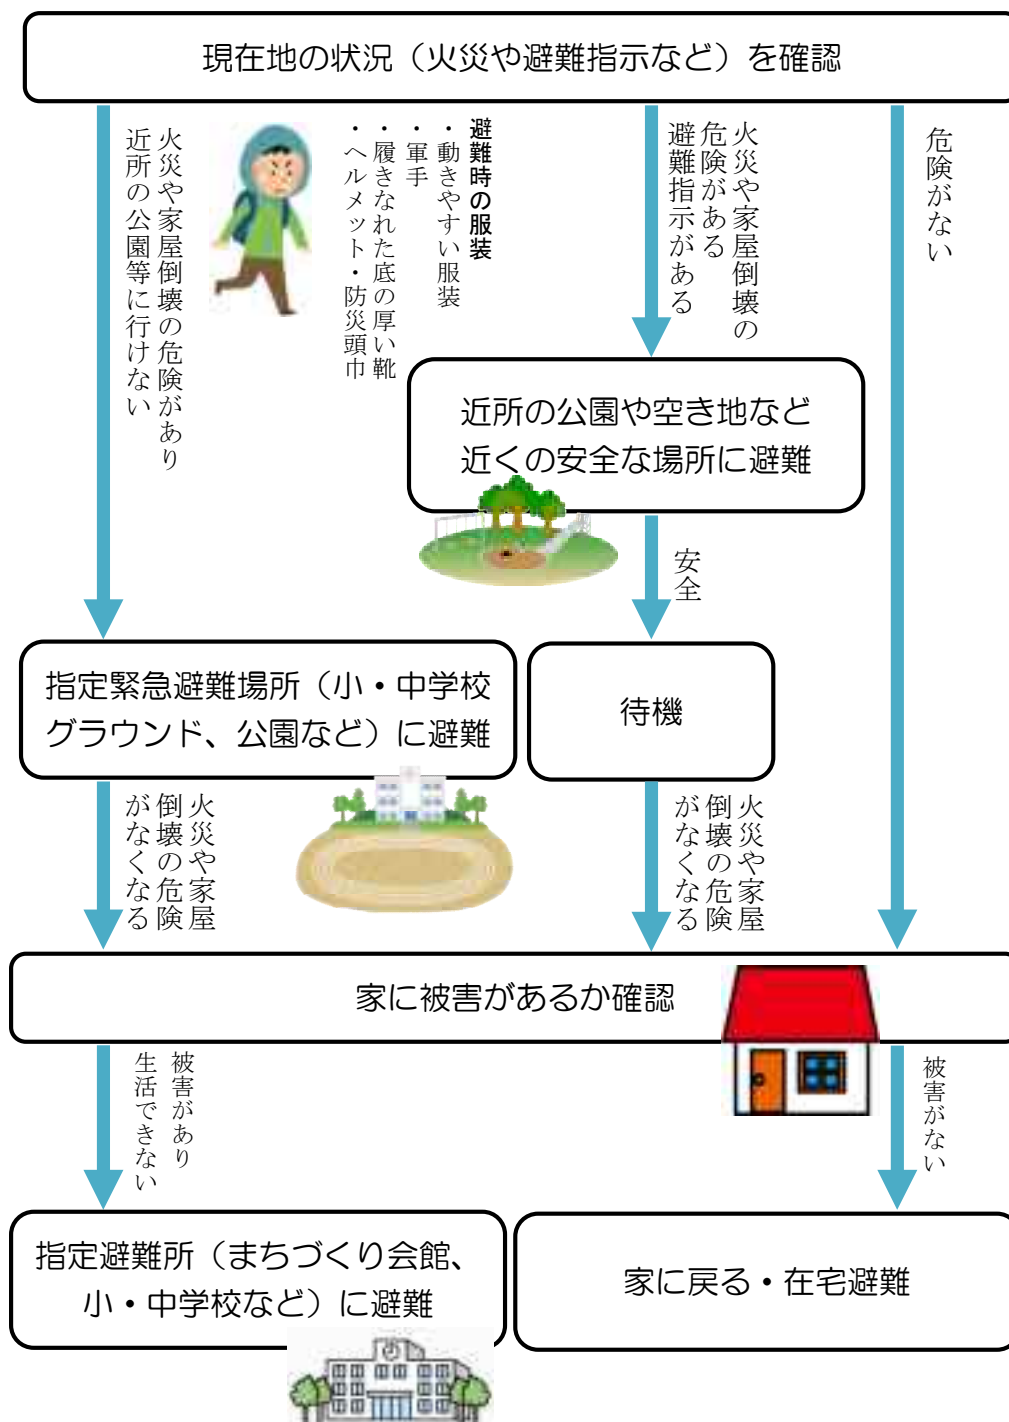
現在地の状況（火災や避難指示など）を確認

火災や家屋倒壊の危険があり近所の公園等に行けない

避難時の服装
・動きやすい服装
・軍手
・履きなれた底の厚い靴
・ヘルメット・防災頭巾

火災や家屋倒壊の危険がある
避難指示がある

危険がない

近所の公園や空き地など
近くの安全な場所に避難

安全

指定緊急避難場所（小・中学校グラウンド、公園など）に避難

待機

火災や家屋倒壊の危険がなくなる

火災や家屋倒壊の危険がなくなる

家に被害があるか確認

被害があり生活できない

被害がない

指定避難所（まちづくり会館、小・中学校など）に避難

家に戻る・在宅避難